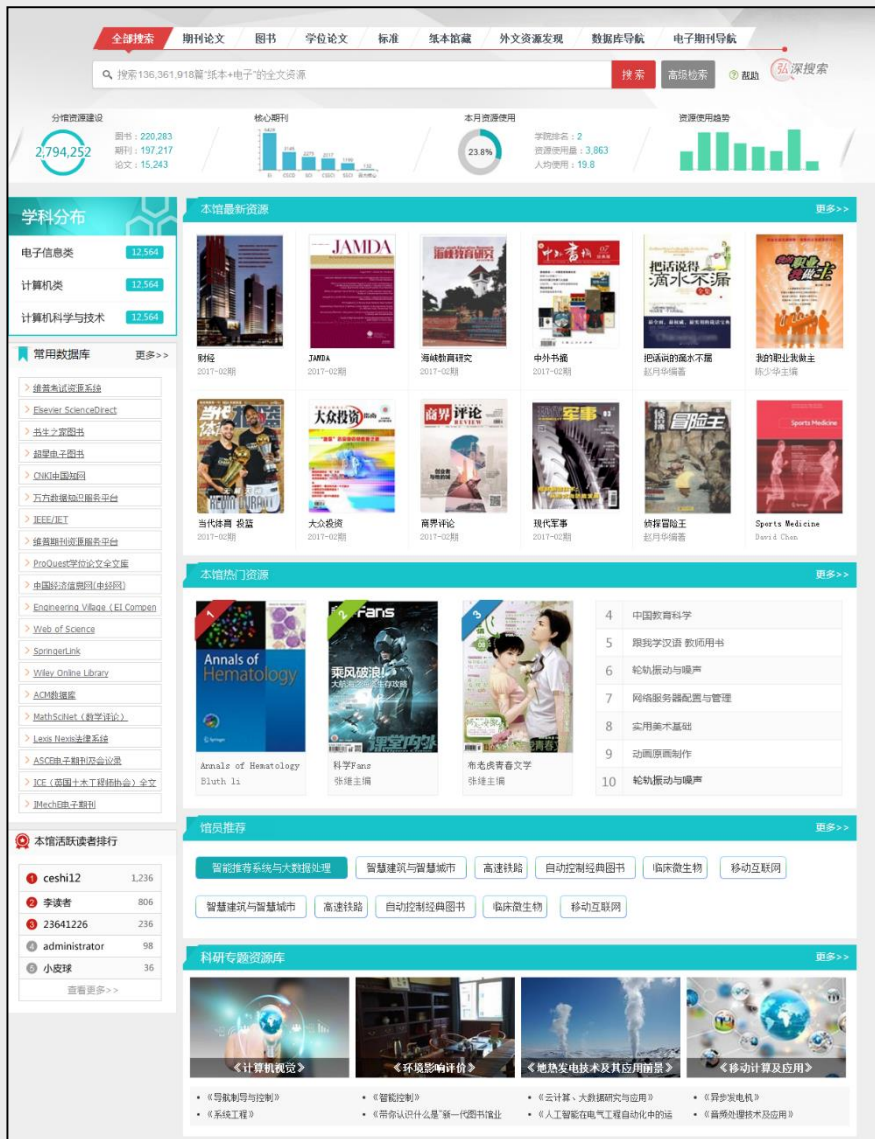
全部搜索 | 期刊论文 | 图书 | 学位论文 | 标准 | 纸本馆藏 | 外文资源发现 | 数据库导航 | 电子期刊导航

搜索136,361,918篇"纸本+电子"的全文资源

搜索 | 高级检索 | 帮助 | 深搜索

分馆资源建设
2,794,252
图书：220,283
期刊：197,217
论文：15,243

核心期刊

本月资源使用
23.8%
学院排名：2
资源使用量：3,863
人均使用：19.8

资源使用趋势

学科分布
电子信息类 12,564
计算机类 12,564
计算机科学与技术 12,564

常用数据库 更多>>
维普考试资源系统
Elsevier ScienceDirect
书生之家图书
超星电子图书
CNKI中国知网
万方数据知识服务平台
IEEE/IET
维普期刊资源服务平台
ProQuest学位论文全文库
中国经济信息网(中经网)
Engineering Village (EI Compen
Web of Science
SpringerLink
Wiley Online Library
ACM数据库
MathSciNet (数学评论)
Lexis Nexis法律系统
ASCE电子期刊及会议录
ICE (英国土木工程师协会) 全文
IMech电子期刊

本馆活跃读者排行
1 ceshi12 1,236
2 李读者 806
3 23641226 236
4 administrator 98
5 小皮球 36
查看更多>>

本馆最新资源 更多>>
财经 2017-02期
JAMDA 2017-02期
海峡教育研究 2017-02期
中外书摘 2017-02期
把话说得滴水不漏 赵月华编著
我的职业我做主 陈少华主编
当代体育 投篮 2017-02期
大众投资 2017-02期
商界评论 2017-02期
现代军事 2017-02期
惊探冒险王 赵月华编著
Sports Medicine David Chen

本馆热门资源 更多>>
Annals of Hematology Bluth li
科学Fans 张琏主编
布老虎青春文学 张琏主编
4 中国教育科学
5 跟我学汉语 教师用书
6 轮轨振动与噪声
7 网络服务器配置与管理
8 实用美术基础
9 动画原画制作
10 轮轨振动与噪声

馆员推荐 更多>>
智能推荐系统与大数据处理 | 智慧建筑与智慧城市 | 高速铁路 | 自动控制经典图书 | 临床微生物 | 移动互联网
智慧建筑与智慧城市 | 高速铁路 | 自动控制经典图书 | 临床微生物 | 移动互联网

科研专题资源库 更多>>
《计算机视觉》
《环境影响评价》
《地热发电技术及其应用前景》
《移动计算及应用》
《导航制导与控制》
《系统工程》
《智能控制》
《带你认识什么是"新一代图书馆》
《云计算、大数据研究与应用》
《人工智能在电气工程自动化中的运
《异步发电机》
《音频处理技术及应用》